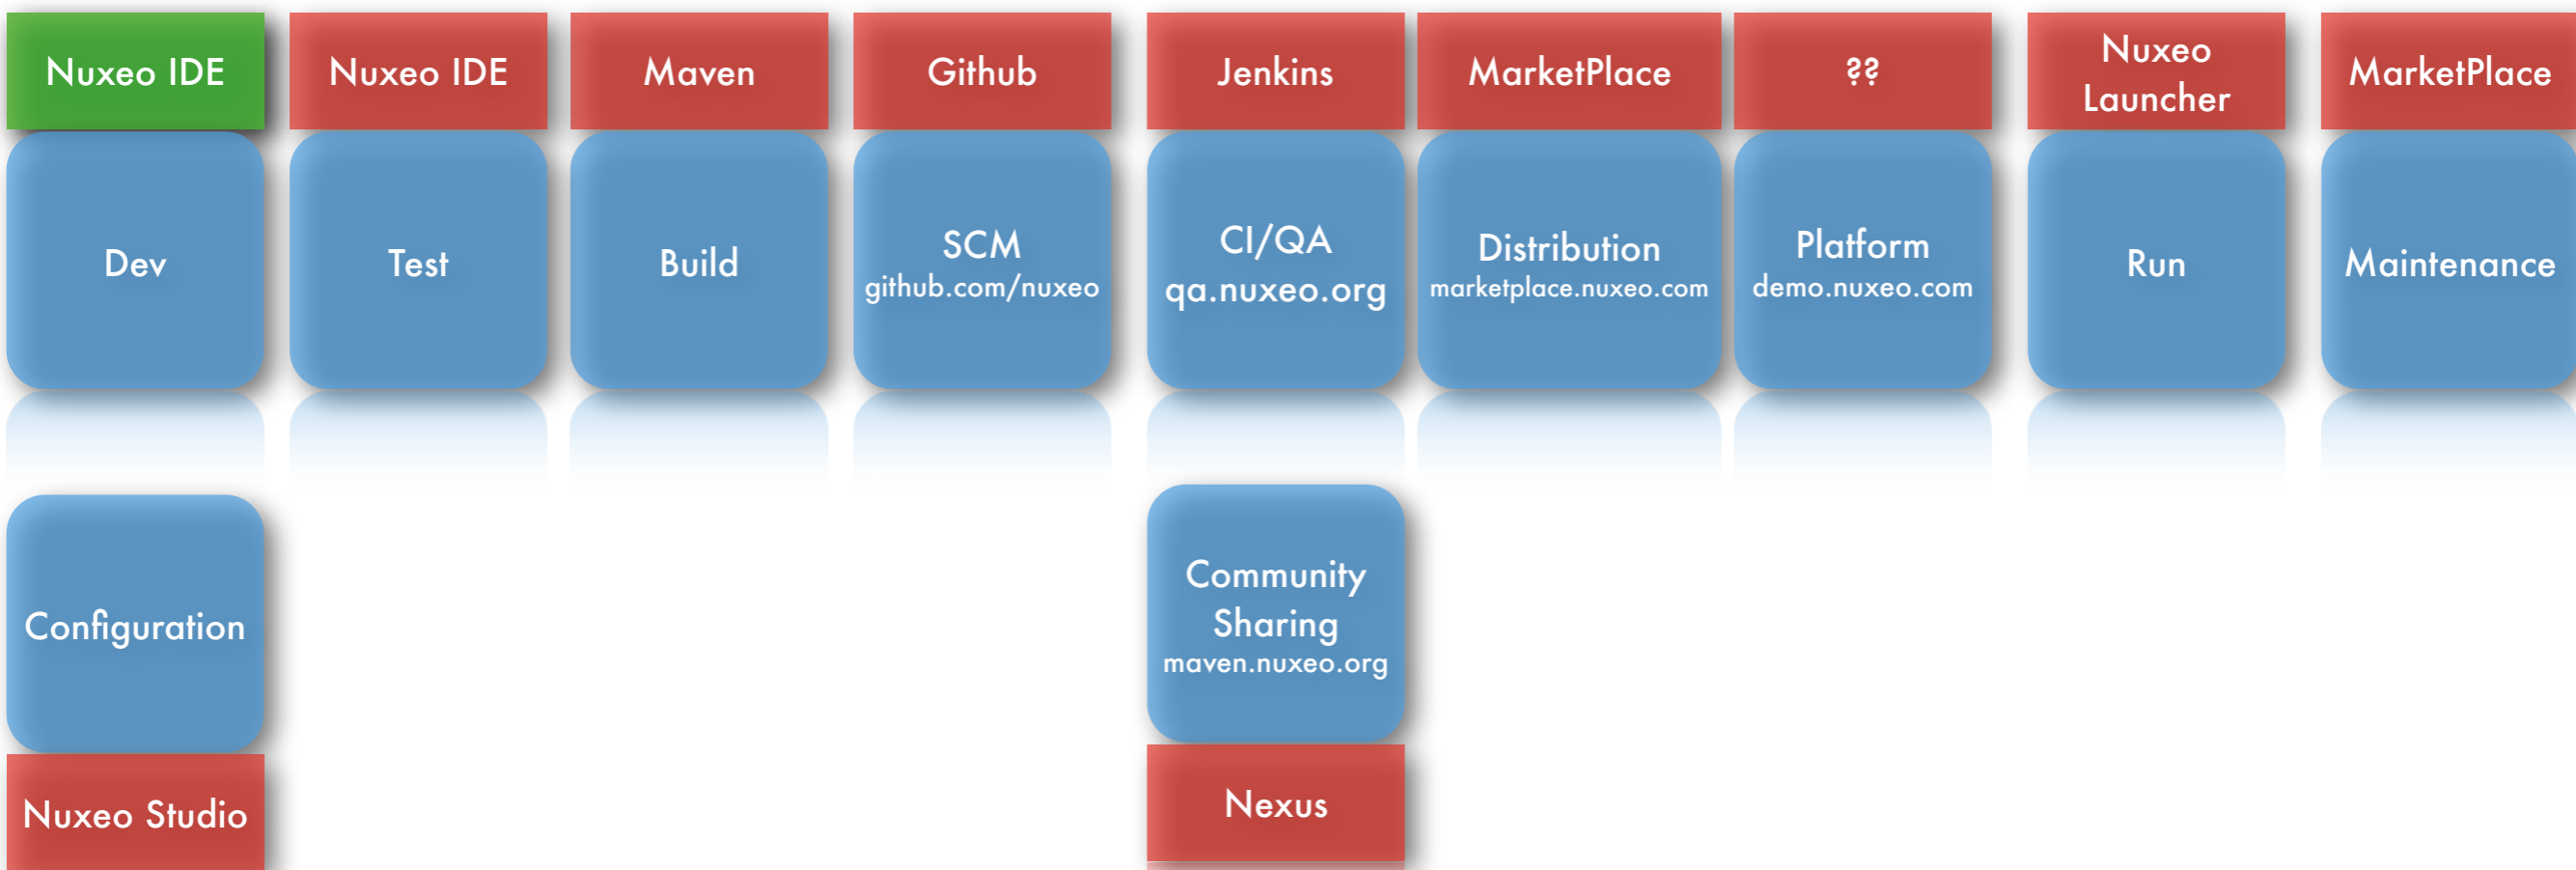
Nuxeo IDE

Dev

Nuxeo IDE

Test

Maven

Build

Github

SCM
github.com/nuxeo

Jenkins

CI/QA
qa.nuxeo.org

MarketPlace

Distribution
marketplace.nuxeo.com

??

Platform
demo.nuxeo.com

Nuxeo Launcher

Run

MarketPlace

Maintenance

Configuration

Nuxeo Studio

Community Sharing
maven.nuxeo.org

Nexus